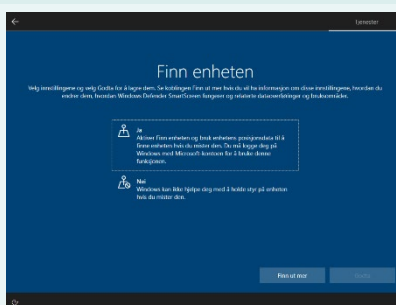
Tjenester

Finn enheten

Velg innstillingene og velg Godta for å lagre dem. Se koblingen Finn ut mer hvis du vil ha informasjon om disse innstillingene, hvordan du endrer dem, hvordan Windows Defender SmartScreen fungerer og relaterte dataoverføringer og bruksområder.

Ja
Aktiver Finn enheten og bruk enhetens posisjonsdata til å finne enheten hvis du mister den. Du må logge deg på Windows med Microsoft-kontoen for å bruke denne funksjonen.

Nei
Windows kan ikke hjelpe deg med å holde styr på enheten hvis du mister den.

Finn ut mer

Godta